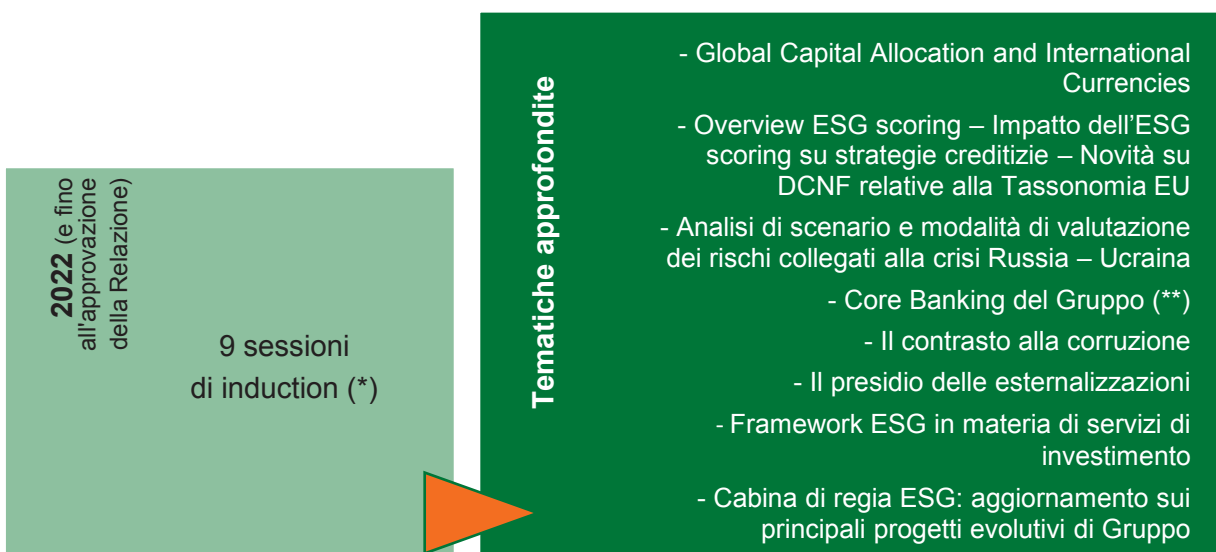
2022 (e fino all'approvazione della Relazione)

9 sessioni di induction (*)

Tematiche approfondite

- Global Capital Allocation and International Currencies

- Overview ESG scoring – Impatto dell'ESG scoring su strategie creditizie – Novità su DCNF relative alla Tassonomia EU

- Analisi di scenario e modalità di valutazione dei rischi collegati alla crisi Russia – Ucraina

- Core Banking del Gruppo (**)

- Il contrasto alla corruzione

- Il presidio delle esternalizzazioni

- Framework ESG in materia di servizi di investimento

- Cabina di regia ESG: aggiornamento sui principali progetti evolutivi di Gruppo